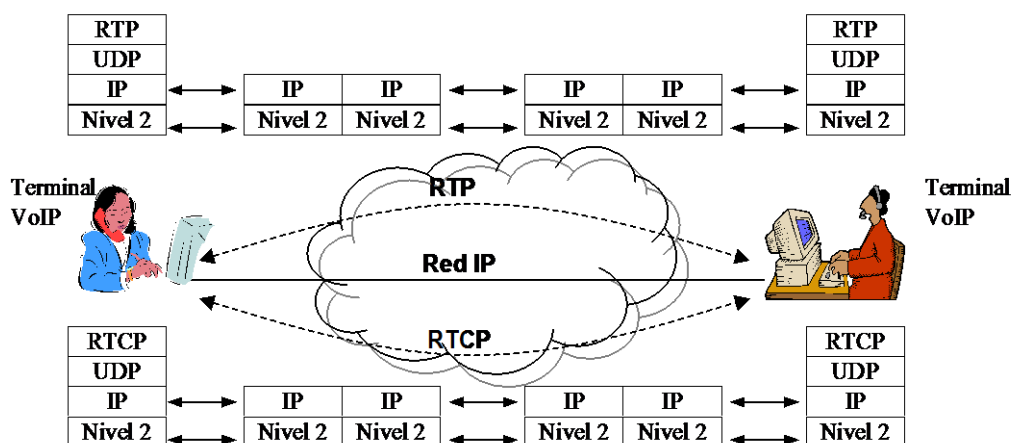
| RTP |
|---|
| UDP |
| IP |
| Nivel 2 |

| IP | IP |
|---|---|
| Nivel 2 | Nivel 2 |

| IP | IP |
|---|---|
| Nivel 2 | Nivel 2 |

| RTP |
|---|
| UDP |
| IP |
| Nivel 2 |

Terminal VoIP

RTP

Red IP

RTCP

Terminal VoIP

| RTCP |
|---|
| UDP |
| IP |
| Nivel 2 |

| IP | IP |
|---|---|
| Nivel 2 | Nivel 2 |

| IP | IP |
|---|---|
| Nivel 2 | Nivel 2 |

| RTCP |
|---|
| UDP |
| IP |
| Nivel 2 |